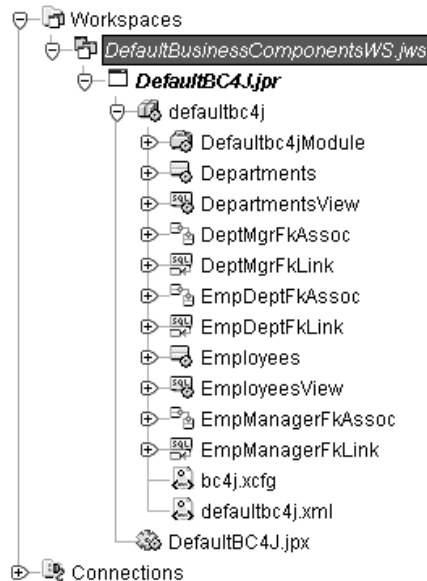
Workspaces
DefaultBusinessComponentsWS.jws
DefaultBC4J.jpr
defaultbc4j
Defaultbc4jModule
Departments
DepartmentsView
DeptMgrFkAssoc
DeptMgrFkLink
EmpDeptFkAssoc
EmpDeptFkLink
Employees
EmployeesView
EmpManagerFkAssoc
EmpManagerFkLink
bc4j.xcfg
defaultbc4j.xml
DefaultBC4J.jpx
Connections